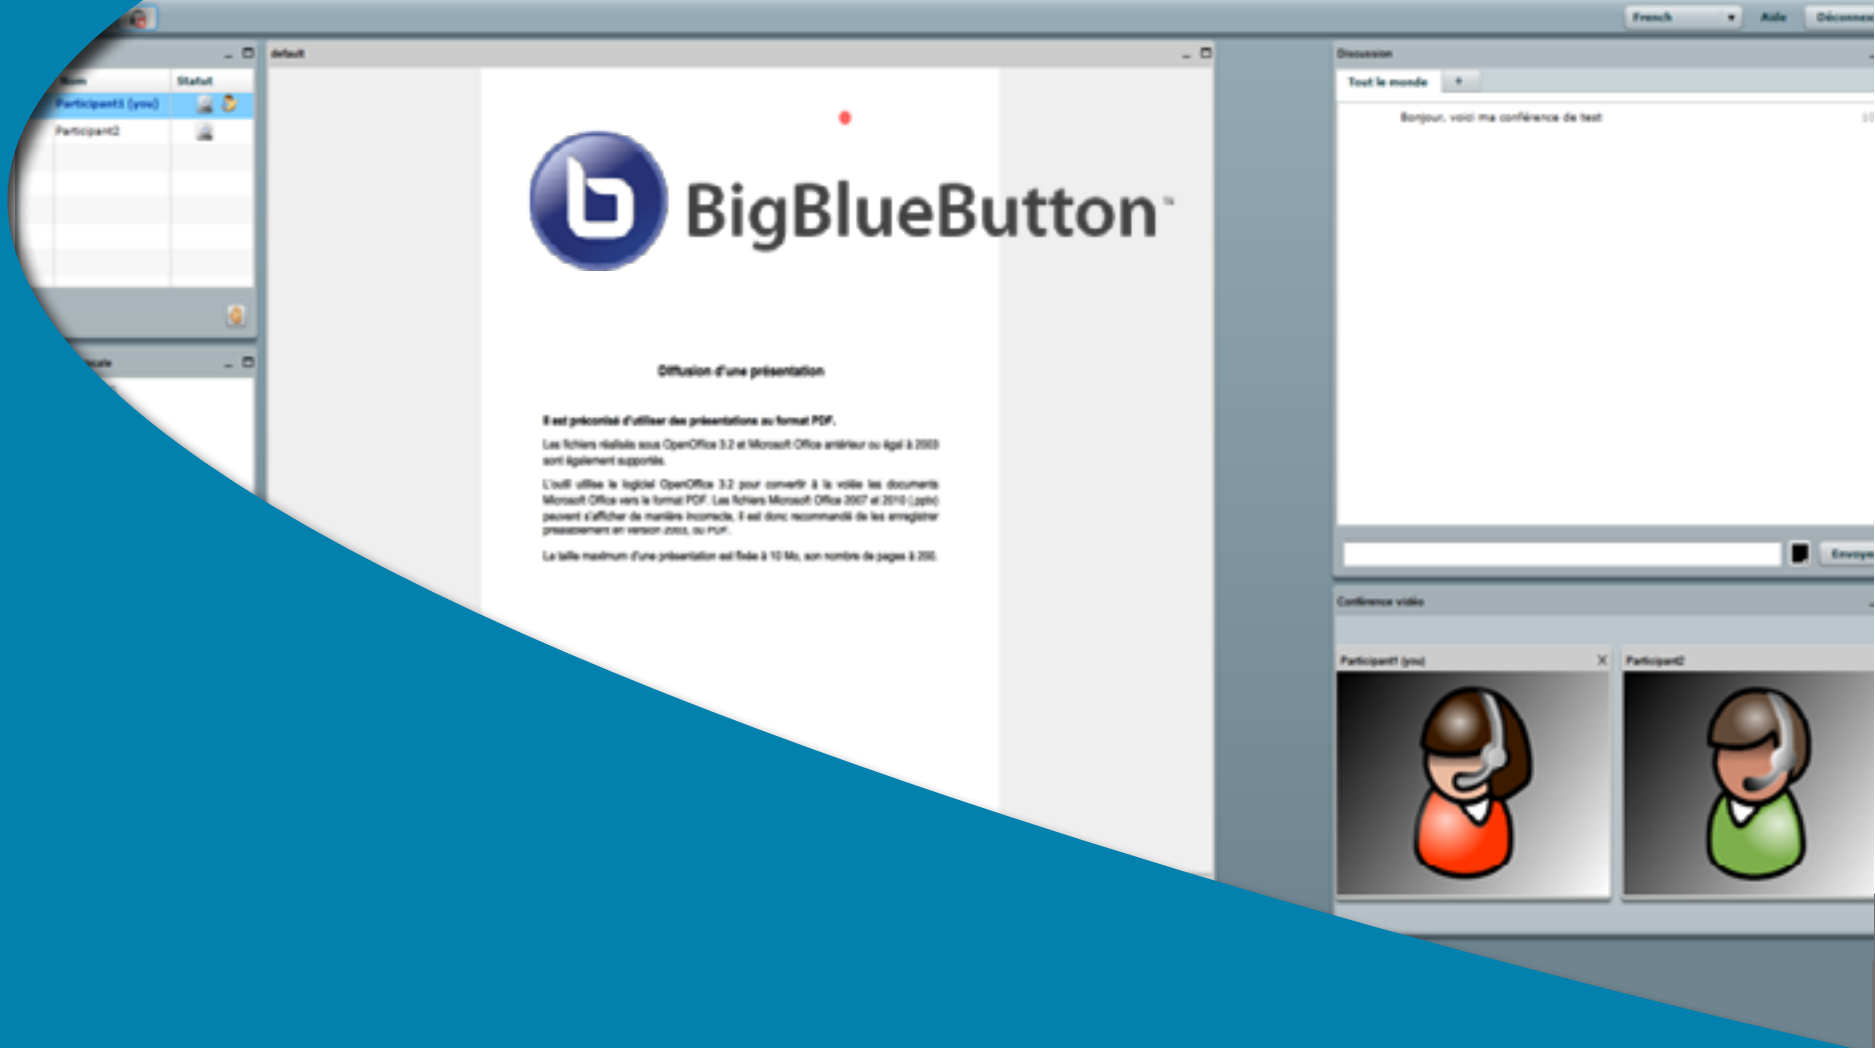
French
Aide
Déconne

Nom
Statut
Participant1 (you)
Participant2

default

BigBlueButton

Diffusion d'une présentation

Il est préconisé d'utiliser des présentations au format PDF.

Les fichiers réalisés sous OpenOffice 3.2 et Microsoft Office antérieur ou égal à 2003 sont également supportés.

L'outil utilise le logiciel OpenOffice 3.2 pour convertir à la volée les documents Microsoft Office vers le format PDF. Les fichiers Microsoft Office 2007 et 2010 (.pptx) peuvent s'afficher de manière incorrecte, il est donc recommandé de les enregistrer préalablement en version 2003, ou PDF.

La taille maximum d'une présentation est fixée à 10 Mo, son nombre de pages à 200.

Discussion
Tout le monde
+
Bonjour, voici ma conférence de test
Envoye

Conférence vidéo
Participant1 (you)
Participant2